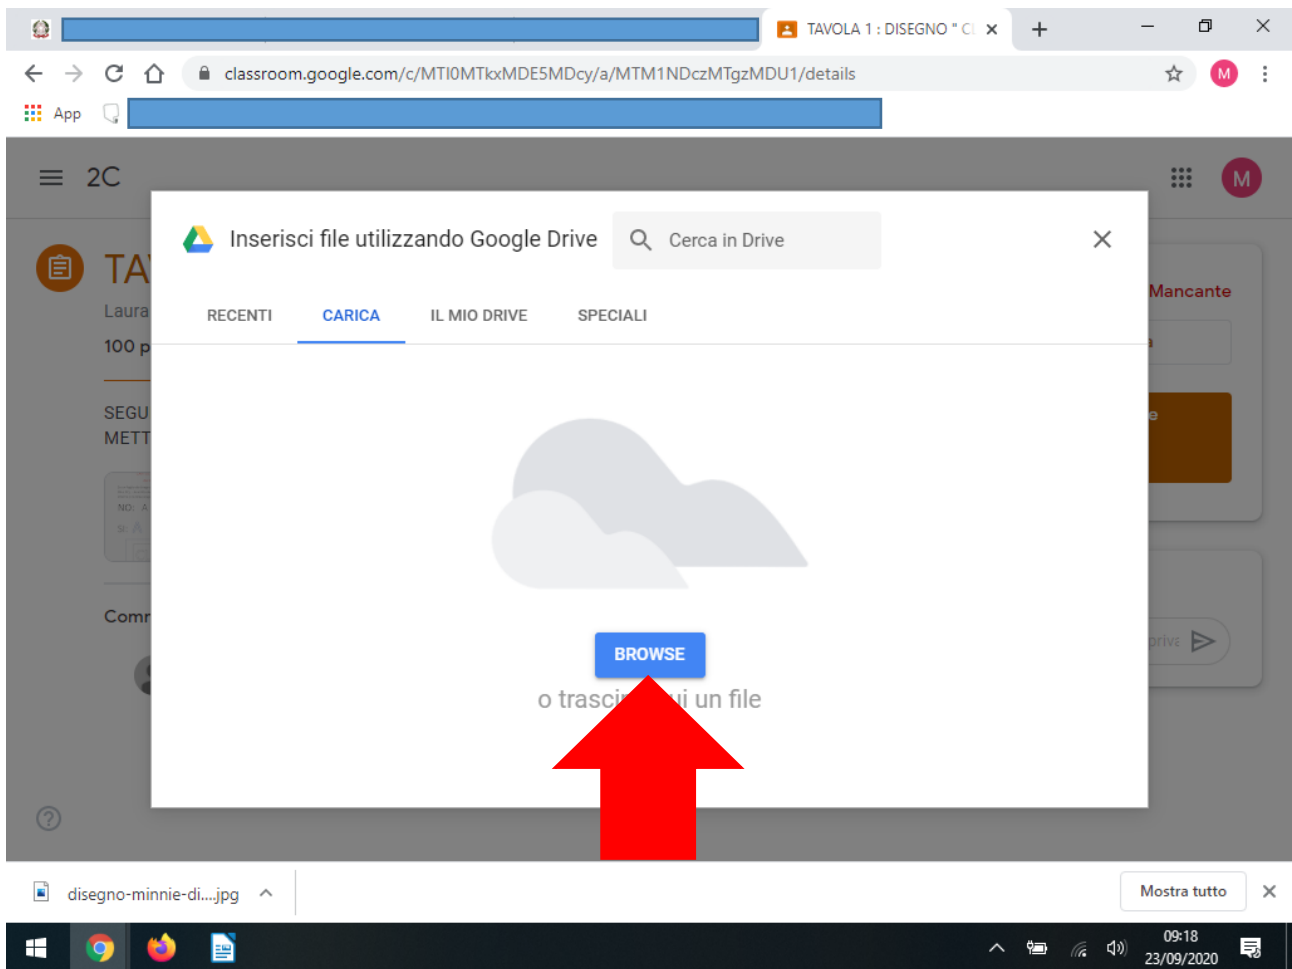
TAVOLA 1 : DISEGNO " C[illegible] ×

classroom.google.com/c/MTI0MTkxMDE5MDcy/a/MTM1NDczMTgzMDU1/details

M

App

2C

M

TA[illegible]

Laura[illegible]

100 p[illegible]

SEGU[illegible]
METT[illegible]

Comm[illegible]

Mancante

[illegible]e

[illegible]priva

Inserisci file utilizzando Google Drive

Cerca in Drive

RECENTI

CARICA

IL MIO DRIVE

SPECIALI

BROWSE

o trascin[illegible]i un file

disegno-minnie-di....jpg

Mostra tutto

09:18
23/09/2020